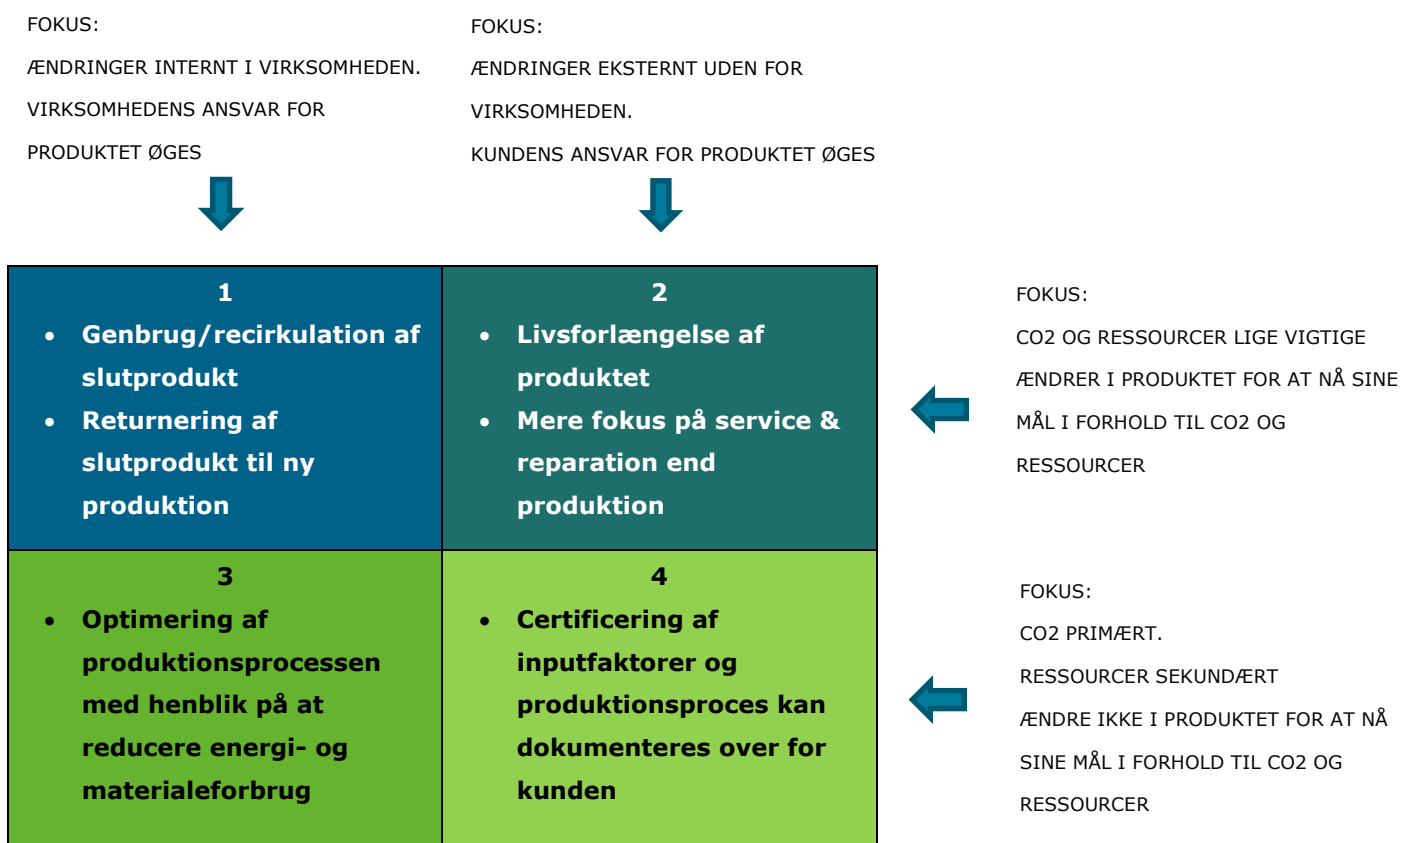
FOKUS:
ÆNDRINGER INTERNT I VIRKSOMHEDEN.
VIRKSOMHEDENS ANSVAR FOR PRODUKTET ØGES

FOKUS:
ÆNDRINGER EKSTERNT UDEN FOR VIRKSOMHEDEN.
KUNDENS ANSVAR FOR PRODUKTET ØGES

| 1 • Genbrug/recirkulation af slutprodukt • Returnering af slutprodukt til ny produktion | 2 • Livsforlængelse af produktet • Mere fokus på service & reparation end produktion |
|---|---|
| 3 • Optimering af produktionsprocessen med henblik på at reducere energi- og materialeforbrug | 4 • Certificering af inputfaktorer og produktionsproces kan dokumenteres over for kunden |

FOKUS:
CO2 OG RESSOURCER LIGE VIGTIGE
ÆNDRER I PRODUKTET FOR AT NÅ SINE MÅL I FORHOLD TIL CO2 OG RESSOURCER

FOKUS:
CO2 PRIMÆRT.
RESSOURCER SEKUNDÆRT
ÆNDRE IKKE I PRODUKTET FOR AT NÅ SINE MÅL I FORHOLD TIL CO2 OG RESSOURCER